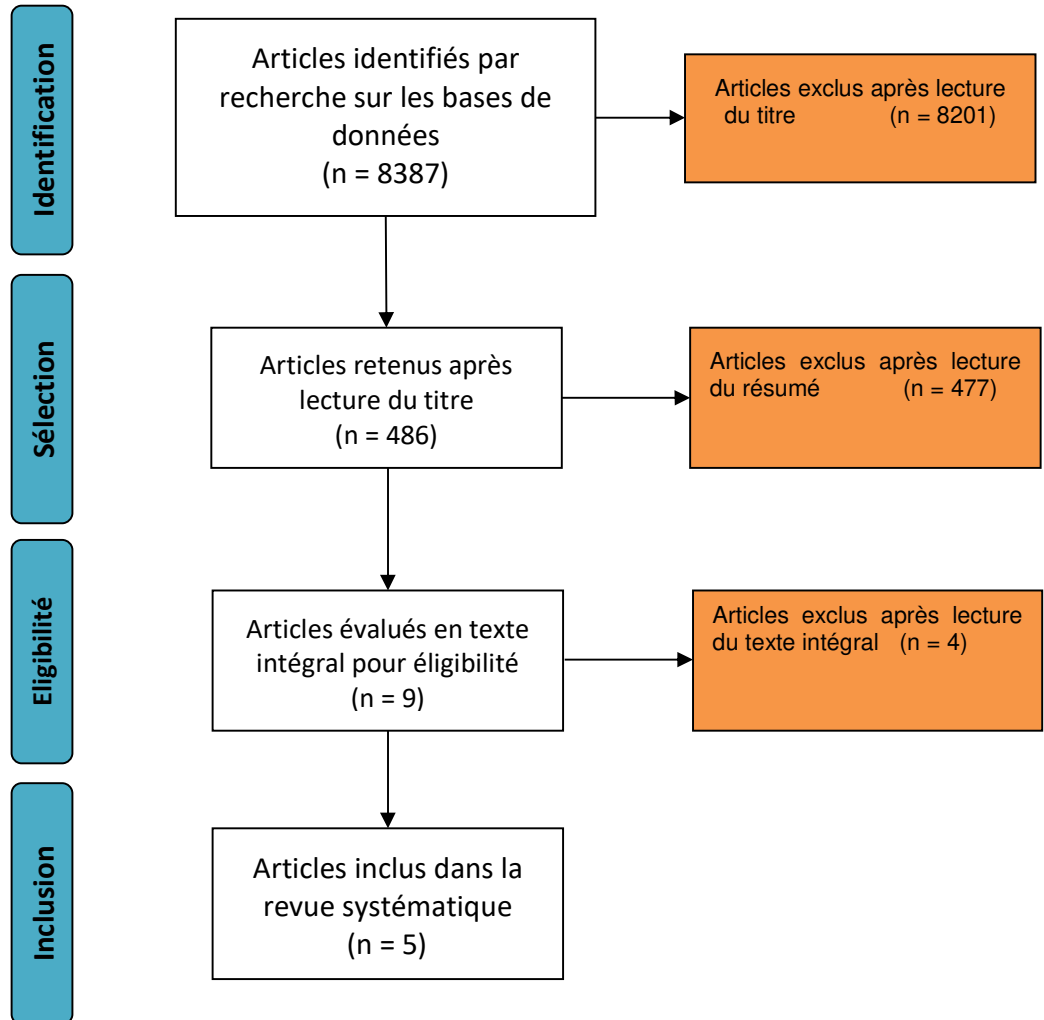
Identification

Articles identifiés par recherche sur les bases de données (n = 8387)

Articles exclus après lecture du titre (n = 8201)

Sélection

Articles retenus après lecture du titre (n = 486)

Articles exclus après lecture du résumé (n = 477)

Eligibilité

Articles évalués en texte intégral pour éligibilité (n = 9)

Articles exclus après lecture du texte intégral (n = 4)

Inclusion

Articles inclus dans la revue systématique (n = 5)